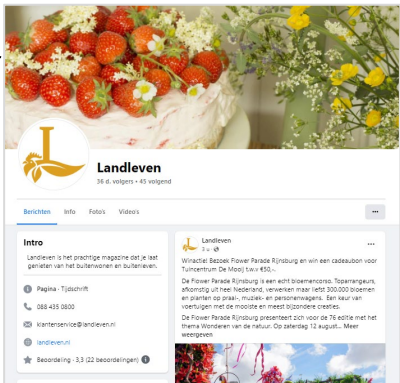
Landleven

36 d. volgers • 45 volgend

Berichten Info Foto's Video's

···

Intro

Landleven is het prachtige magazine dat je laat genieten van het buitenwonen en buitenleven.

Pagina · Tijdschrift

088 435 0800

klantenservice@landleven.nl

landleven.nl

Beoordeling · 3,3 (22 beoordelingen)

Landleven
3 u ·

···

Winactie! Bezoek Flower Parade Rijnsburg en win een cadeaubon voor Tuincentrum De Mooij t.w.v €50,-.

De Flower Parade Rijnsburg is een echt bloemencorso. Toparrangeurs, afkomstig uit heel Nederland, verwerken maar liefst 300.000 bloemen en planten op praal-, muziek- en personenwagens. Een keur van voertuigen met de mooiste en meest bijzondere creaties.

De Flower Parade Rijnsburg presenteert zich voor de 76 editie met het thema Wonderen van de natuur. Op zaterdag 12 august... Meer weergeven